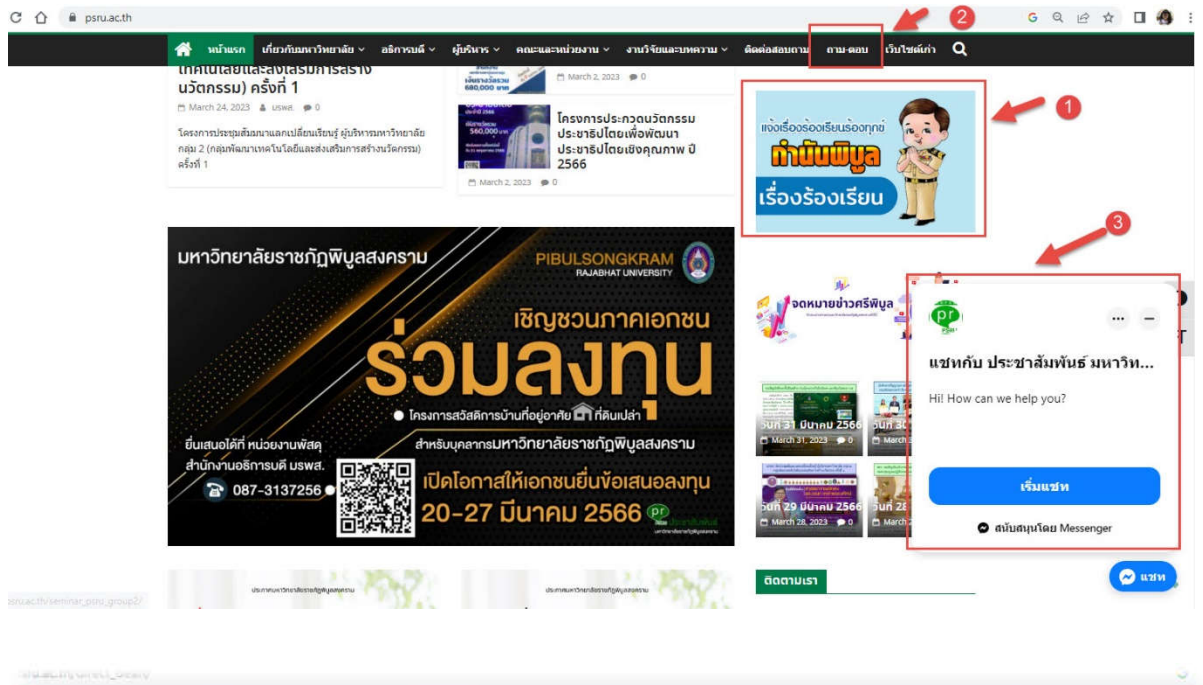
psru.ac.th

หน้าแรก เกี่ยวกับมหาวิทยาลัย อธิการบดี ผู้บริหาร คณะและหน่วยงาน งานวิจัยและบทความ ติดต่อสอบถาม ถาม-ตอบ เว็บไซต์เก่า

2

เทคโนโลยีและส่งเสริมการสร้างนวัตกรรม) ครั้งที่ 1

March 24, 2023 มรพส. 0

โครงการประชุมสัมมนาแลกเปลี่ยนเรียนรู้ ผู้บริหารมหาวิทยาลัย กลุ่ม 2 (กลุ่มพัฒนาเทคโนโลยีและส่งเสริมการสร้างนวัตกรรม) ครั้งที่ 1

March 2, 2023 0

โครงการประกวดนวัตกรรมประชาธิปไตยเพื่อพัฒนาประชาธิปไตยเชิงคุณภาพ ปี 2566

March 2, 2023 0

1

แจ้งเรื่องร้องเรียนร้องทุกข์
กำนันพิบูล
เรื่องร้องเรียน

3

มหาวิทยาลัยราชภัฏพิบูลสงคราม
PIBULSONGKRAM RAJABHAT UNIVERSITY
เชิญชวนภาคเอกชน
ร่วมลงทุน
โครงการสวัสดิการบ้านที่อยู่อาศัย ที่ดินเปล่า
สำหรับบุคลากรมหาวิทยาลัยราชภัฏพิบูลสงคราม
ยื่นเสนอได้ที่ หน่วยงานพัสดุ สำนักงานอธิการบดี มรพส.
087-3137256
เปิดโอกาสให้เอกชนยื่นข้อเสนอลงทุน
20-27 มีนาคม 2566

จดหมายข่าวศรีพิบูล

วันที่ 31 มีนาคม 2566
March 31, 2023 0
วันที่ 30
วันที่ 29 มีนาคม 2566
March 28, 2023 0
วันที่ 28

แชทกับ ประชาสัมพันธ์ มหาวิท...
Hi! How can we help you?
เริ่มแชท
สนับสนุนโดย Messenger

ติดตามเรา

แชท

psru.ac.th/seminar_psru_group2/